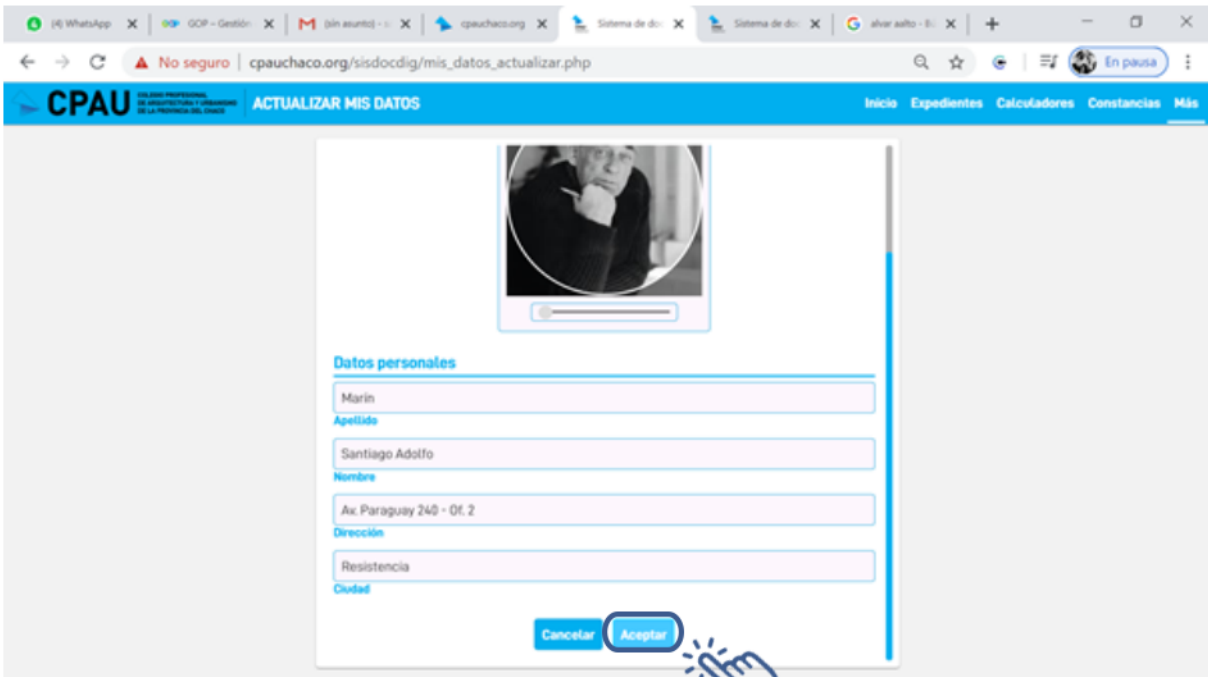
(4) WhatsApp
GOP – Gestión
(sin asunto) - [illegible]
cpauchaco.org
Sistema de do
Sistema de do
alvar aalto - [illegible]

No seguro | cpauchaco.org/sisdocdig/mis_datos_actualizar.php

En pausa

CPAU COLEGIO PROFESIONAL DE ARQUITECTURA Y URBANISMO DE LA PROVINCIA DEL CHACO
ACTUALIZAR MIS DATOS

Inicio Expedientes Calculadores Constancias Más

Datos personales

Marín
Apellido

Santiago Adolfo
Nombre

Av. Paraguay 240 - Of. 2
Dirección

Resistencia
Ciudad

Cancelar Aceptar